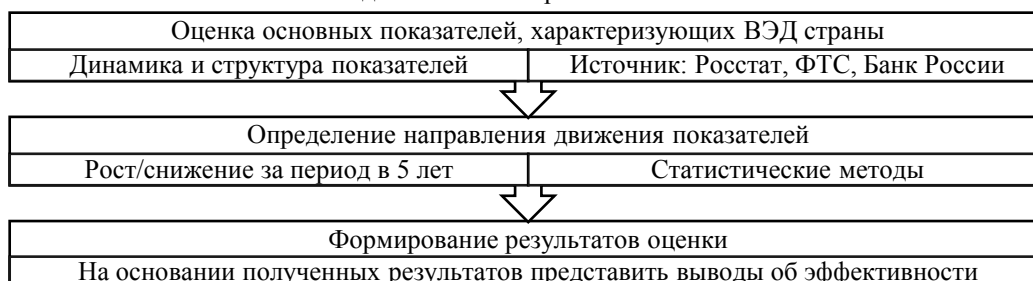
Оценка основных показателей, характеризующих ВЭД страны

Динамика и структура показателей | Источник: Росстат, ФТС, Банк России

Определение направления движения показателей

Рост/снижение за период в 5 лет | Статистические методы

Формирование результатов оценки

На основании полученных результатов представить выводы об эффективности